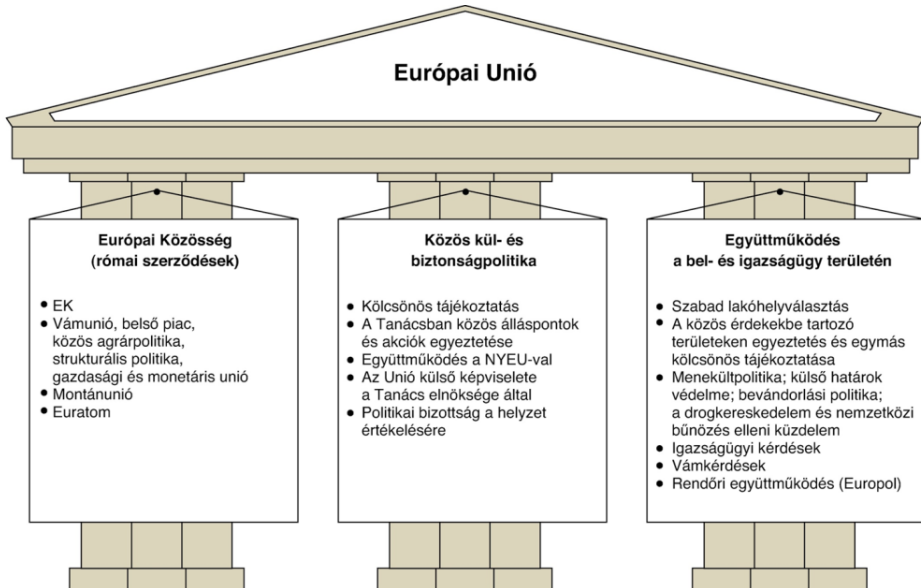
Európai Unió

Európai Közösség
(római szerződések)

• EK
• Vámunió, belső piac, közös agrárpolitika, strukturális politika, gazdasági és monetáris unió
• Montánunió
• Euratom

Közös kül- és biztonságpolitika

• Kölcsönös tájékoztatás
• A Tanácsban közös álláspontok és akciók egyeztetése
• Együttműködés a NYEU-val
• Az Unió külső képviselete a Tanács elnöksége által
• Politikai bizottság a helyzet értékelésére

Együttműködés
a bel- és igazságügy területén

• Szabad lakóhelyválasztás
• A közös érdekekbe tartozó területeken egyeztetés és egymás kölcsönös tájékoztatása
• Menekültpolitika; külső határok védelme; bevándorlási politika; a drogkereskedelem és nemzetközi bűnözés elleni küzdelem
• Igazságügyi kérdések
• Vámkérdések
• Rendőri együttműködés (Europol)